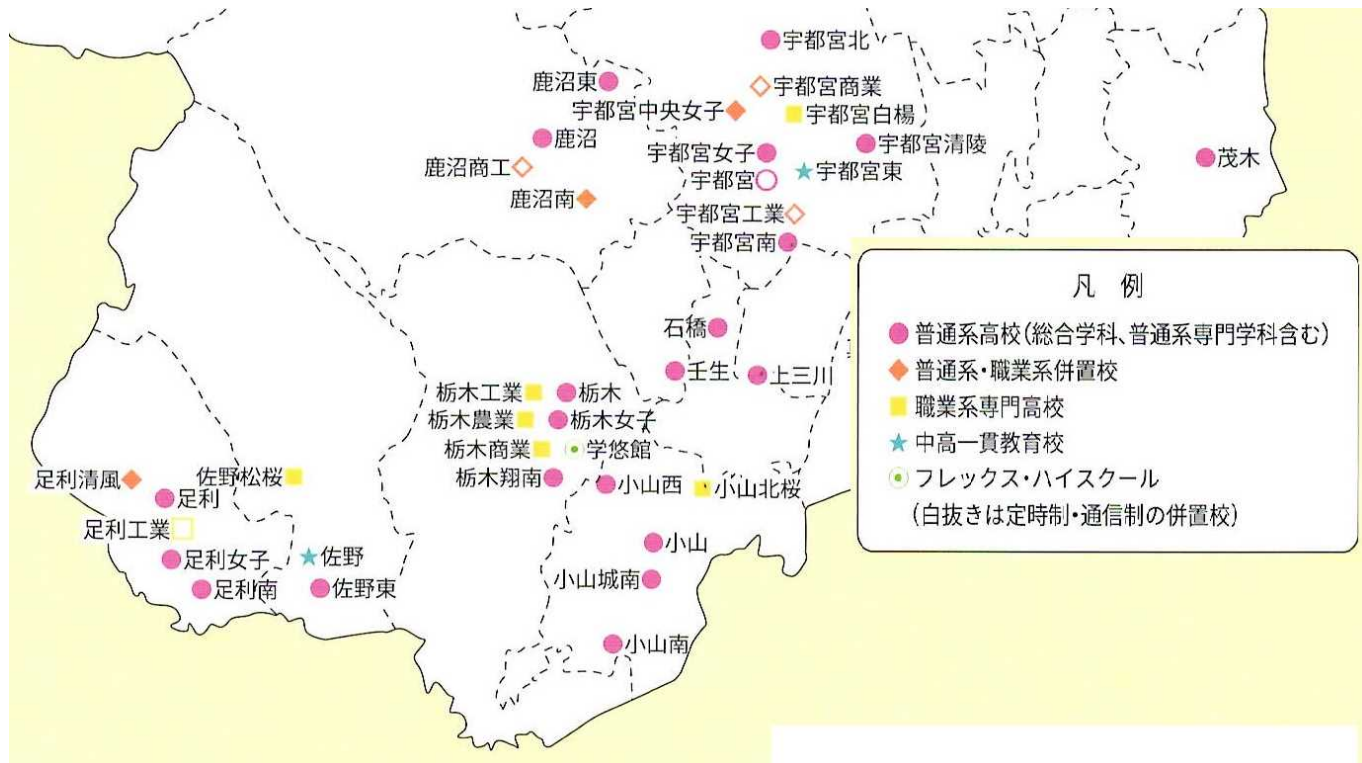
宇都宮北
鹿沼東
宇都宮商業
宇都宮中央女子
宇都宮白楊
鹿沼
宇都宮清陵
宇都宮女子
鹿沼商工
宇都宮
宇都宮東
茂木
鹿沼南
宇都宮工業
宇都宮南

凡例
普通系高校(総合学科、普通系専門学科含む)
普通系・職業系併置校
職業系専門高校
中高一貫教育校
フレックス・ハイスクール
(白抜きは定時制・通信制の併置校)

石橋
壬生
上三川
栃木工業
栃木
栃木農業
栃木女子
栃木商業
学悠館
栃木翔南
小山西
小山北桜
足利清風
佐野松桜
足利
足利工業
足利女子
佐野
足利南
佐野東
小山
小山城南
小山南